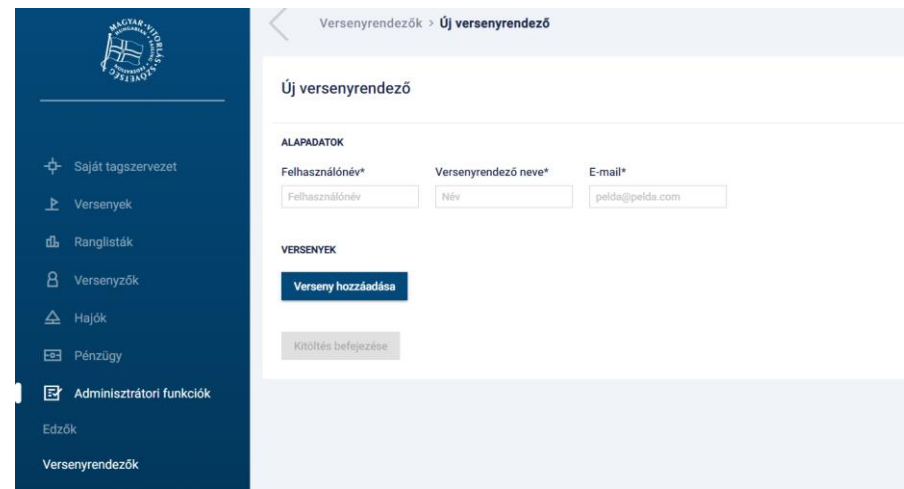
MAGYAR VITORLÁS SZÖVETSÉG HUNGARIAN SAILING FEDERATION

Saját tagszervezet
Versenyek
Ranglisták
Versenyzők
Hajók
Pénzügy
Adminisztrátori funkciók
Edzők
Versenyrendezők

Versenyrendezők > Új versenyrendező

Új versenyrendező

ALAPADATOK

Felhasználónév*
Felhasználónév

Versenyrendező neve*
Név

E-mail*
pelda@pelda.com

VERSENYEK

Verseny hozzáadása

Kitöltés befejezése